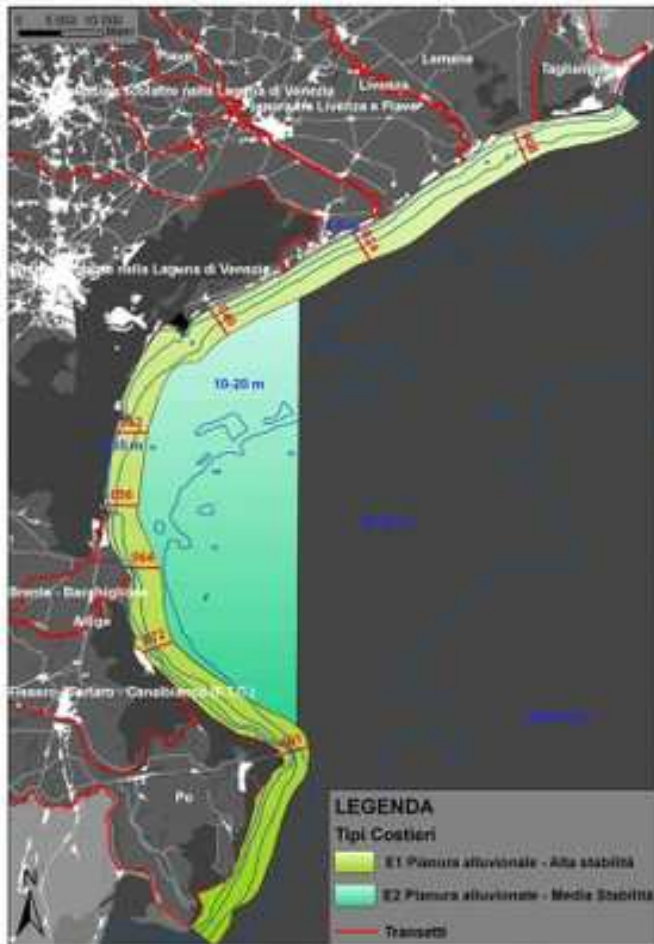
0 5.000 10.000 Metri

Lemene

Tagliamento

Bacino scolante nella Laguna di Venezia

Pianura tra Livenza e Piave

Livenza

Bacino scolante nella Laguna di Venezia

10-20 m

Brenta - Bacchiglione

Adige

Fissero - Tartaro - Canalbianco (P.L.C.)

Po

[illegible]

N

LEGENDA

Tipi Costieri

E1 Pianura alluvionale - Alta stabilità

E2 Pianura alluvionale - Media Stabilità

Transetti